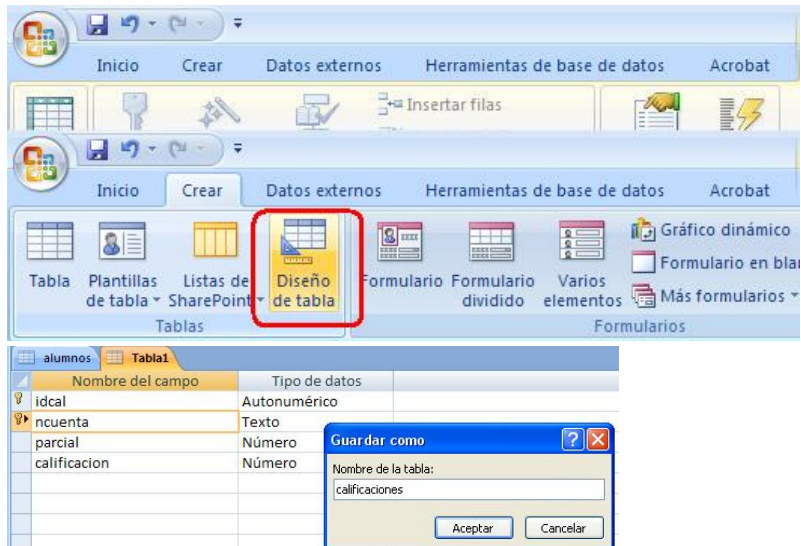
Inicio Crear Datos externos Herramientas de base de datos Acrobat

Insertar filas

Inicio Crear Datos externos Herramientas de base de datos Acrobat

Tabla Plantillas de tabla Listas de SharePoint Diseño de tabla

Tablas

Formulario Formulario dividido Varios elementos Gráfico dinámico Formulario en blar Más formularios

Formularios

alumnos Tabla1

| Nombre del campo | Tipo de datos |
|---|---|
| idcal | Autonumérico |
| ncuenta | Texto |
| parcial | Número |
| calificacion | Número |

Guardar como

Nombre de la tabla:

calificaciones

Aceptar Cancelar